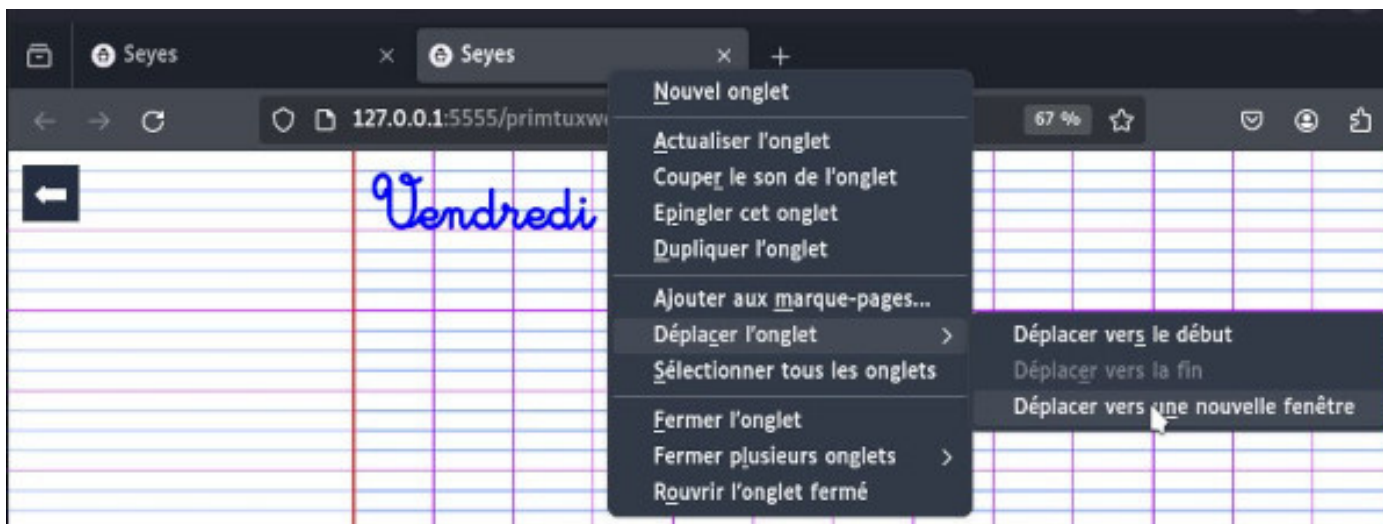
Seyes ×
Seyes ×
+

127.0.0.1:5555/primtuxw

67 %

Vendredi

Nouvel onglet

Actualiser l'onglet
Couper le son de l'onglet
Epingler cet onglet
Dupliquer l'onglet

Ajouter aux marque-pages...
Déplacer l'onglet >
Sélectionner tous les onglets

Fermer l'onglet
Fermer plusieurs onglets >
Rouvrir l'onglet fermé

Déplacer vers le début
Déplacer vers la fin
Déplacer vers une nouvelle fenêtre